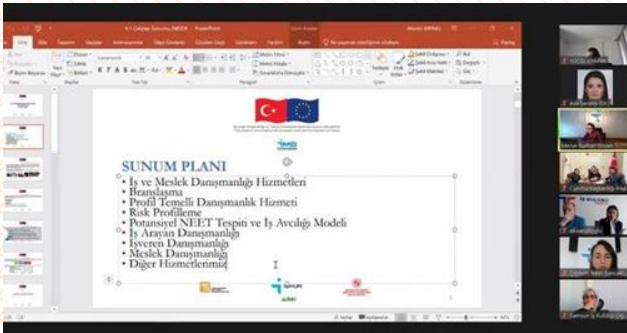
SUNUM PLANI

• İş ve Meslek Danışmanlığı Hizmetleri
• Branşlaşma
• Profil Temelli Danışmanlık Hizmeti
• Risk Profilleme
• Potansiyel NEET Tespiti ve İş Avcılığı Modeli
• İş Arayan Danışmanlığı
• İşveren Danışmanlığı
• Meslek Danışmanlığı
• Diğer Hizmetlerimiz